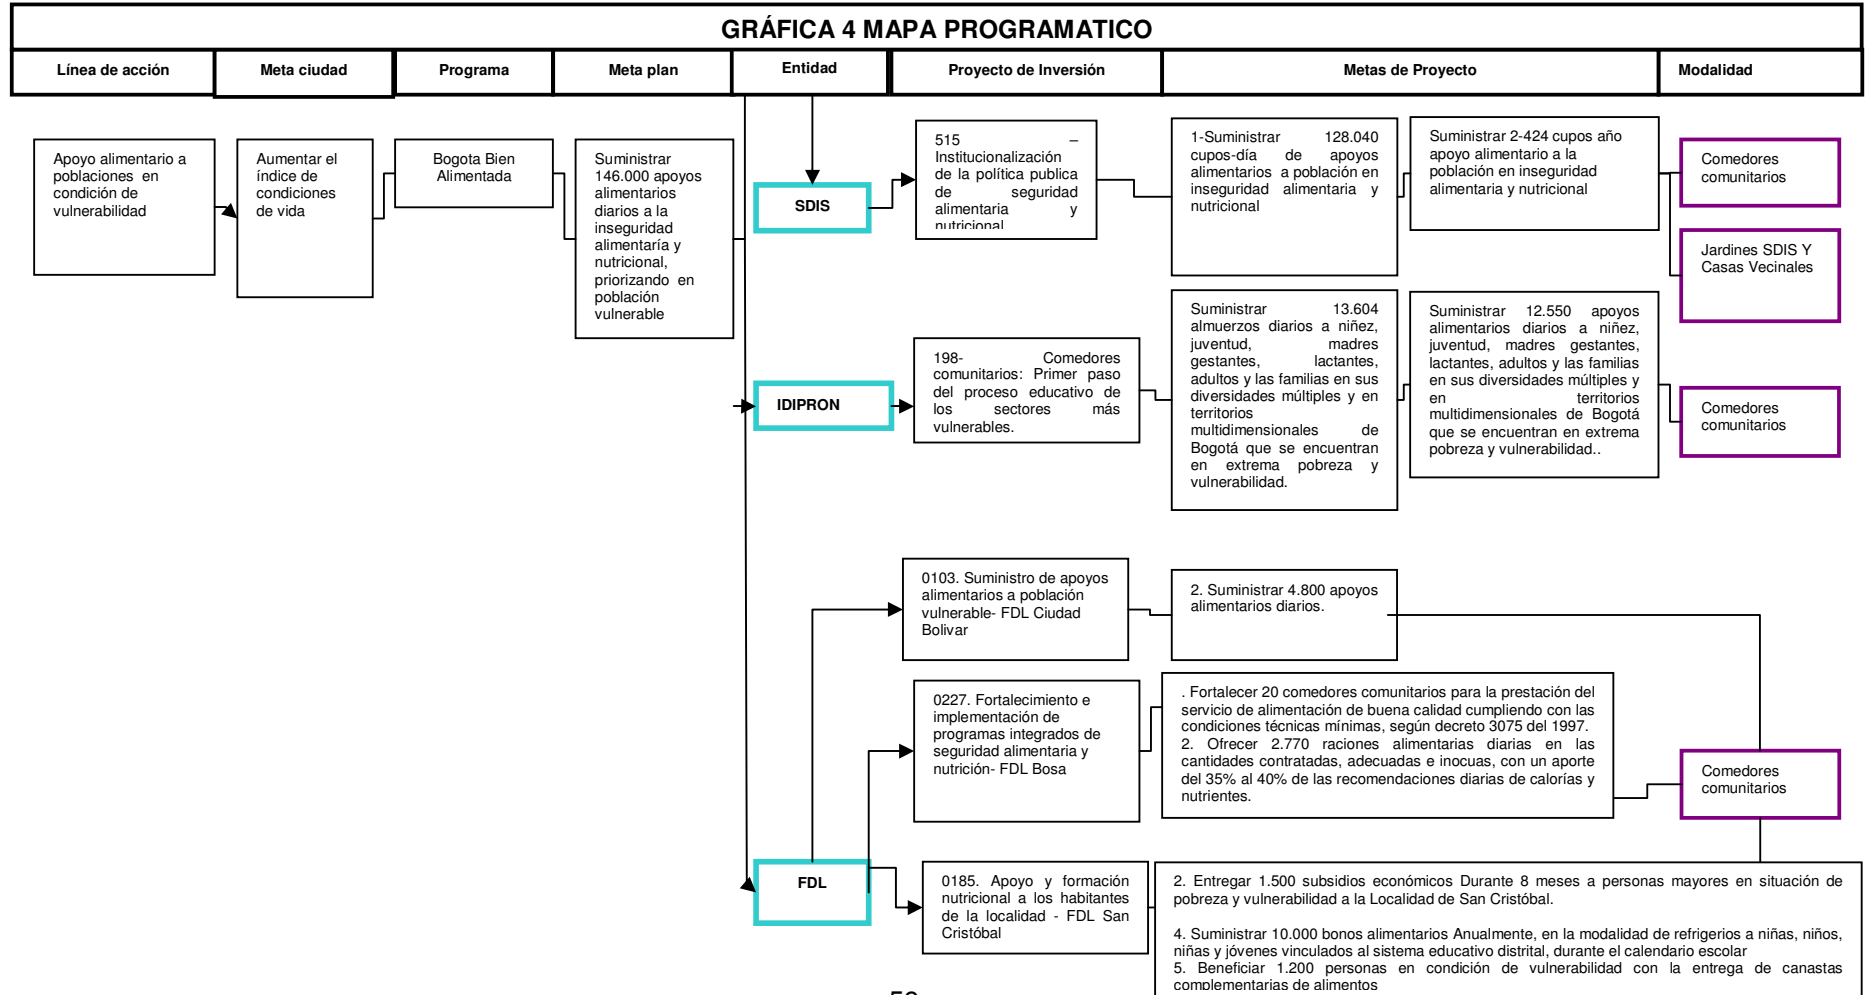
GRÁFICA 4 MAPA PROGRAMATICO

| Línea de acción | Meta ciudad | Programa | Meta plan | Entidad | Proyecto de Inversión | Metas de Proyecto | Modalidad |
|---|---|---|---|---|---|---|---|

Apoyo alimentario a poblaciones en condición de vulnerabilidad

Aumentar el índice de condiciones de vida

Bogota Bien Alimentada

Suministrar 146.000 apoyos alimentarios diarios a la inseguridad alimentaría y nutricional, priorizando en población vulnerable

SDIS

515 – Institucionalización de la política publica de seguridad alimentaria y nutricional

1-Suministrar 128.040 cupos-día de apoyos alimentarios a población en inseguridad alimentaria y nutricional

Suministrar 2-424 cupos año apoyo alimentario a la población en inseguridad alimentaria y nutricional

Comedores comunitarios

Jardines SDIS Y Casas Vecinales

IDIPRON

198- Comedores comunitarios: Primer paso del proceso educativo de los sectores más vulnerables.

Suministrar 13.604 almuerzos diarios a niñez, juventud, madres gestantes, lactantes, adultos y las familias en sus diversidades múltiples y en territorios multidimensionales de Bogotá que se encuentran en extrema pobreza y vulnerabilidad.

Suministrar 12.550 apoyos alimentarios diarios a niñez, juventud, madres gestantes, lactantes, adultos y las familias en sus diversidades múltiples y en territorios multidimensionales de Bogotá que se encuentran en extrema pobreza y vulnerabilidad..

Comedores comunitarios

0103. Suministro de apoyos alimentarios a población vulnerable- FDL Ciudad Bolivar

2. Suministrar 4.800 apoyos alimentarios diarios.

0227. Fortalecimiento e implementación de programas integrados de seguridad alimentaria y nutrición- FDL Bosa

. Fortalecer 20 comedores comunitarios para la prestación del servicio de alimentación de buena calidad cumpliendo con las condiciones técnicas mínimas, según decreto 3075 del 1997.
2. Ofrecer 2.770 raciones alimentarias diarias en las cantidades contratadas, adecuadas e inocuas, con un aporte del 35% al 40% de las recomendaciones diarias de calorías y nutrientes.

Comedores comunitarios

FDL

0185. Apoyo y formación nutricional a los habitantes de la localidad - FDL San Cristóbal

2. Entregar 1.500 subsidios económicos Durante 8 meses a personas mayores en situación de pobreza y vulnerabilidad a la Localidad de San Cristóbal.

4. Suministrar 10.000 bonos alimentarios Anualmente, en la modalidad de refrigerios a niñas, niños, niñas y jóvenes vinculados al sistema educativo distrital, durante el calendario escolar
5. Beneficiar 1.200 personas en condición de vulnerabilidad con la entrega de canastas complementarias de alimentos

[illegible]